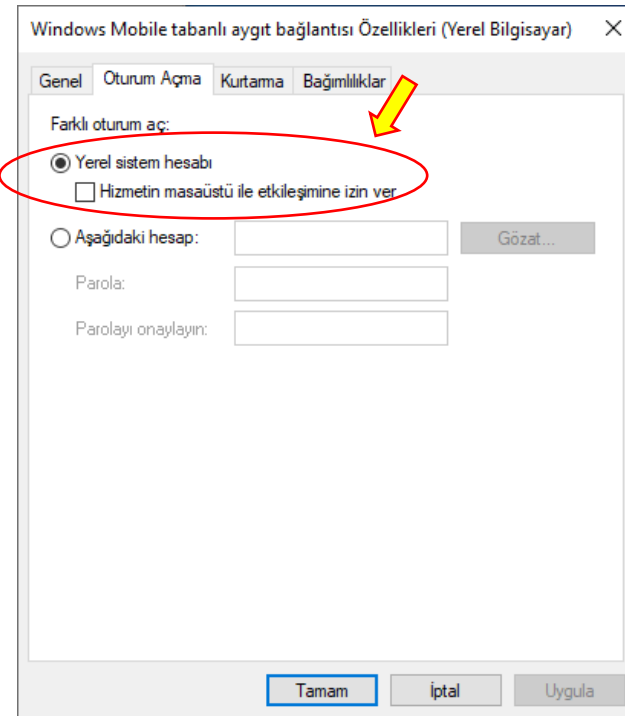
Windows Mobile tabanlı aygıt bağlantısı Özellikleri (Yerel Bilgisayar) ×

Genel | Oturum Açma | Kurtarma | Bağımlılıklar

Farklı oturum aç:

Yerel sistem hesabı

Hizmetin masaüstü ile etkileşimine izin ver

Aşağıdaki hesap:

Gözat...

Parola:

Parolayı onaylayın:

Tamam | İptal | Uygula